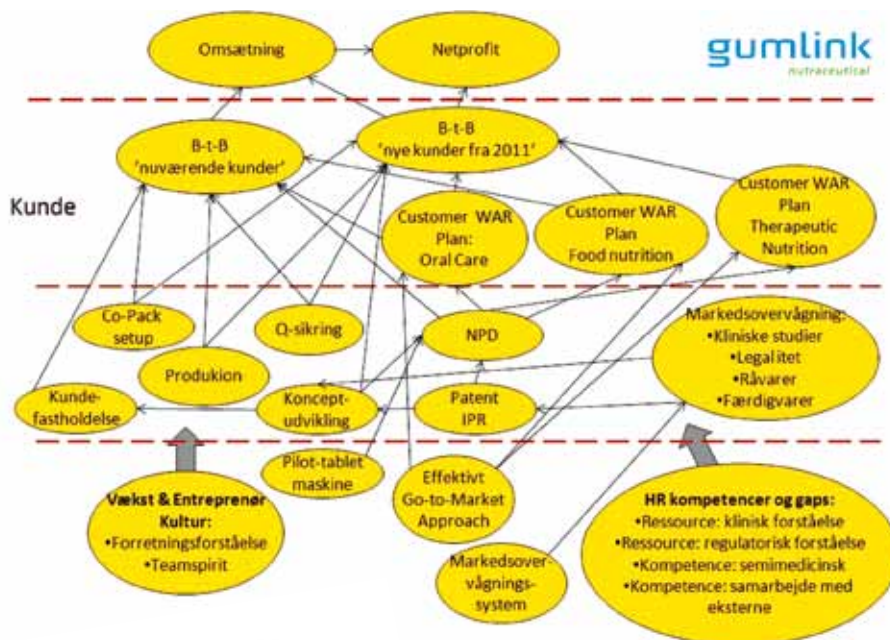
Omsætning

Netprofit

gumlink
nutraceutical

B-t-B
'nuværende kunder'

B-t-B
'nye kunder fra 2011'

Kunde

Customer WAR Plan: Oral Care

Customer WAR Plan Food nutrition

Customer WAR Plan Therapeutic Nutrition

Co-Pack setup

Q-sikring

NPD

Markedsovervågning:
•Kliniske studier
•Legal itet
•Råvarer
•Færdigvarer

Produkion

Kundefastholdelse

Konceptudvikling

Patent IPR

Pilot-tablet maskine

Effektivt Go-to-Market Approach

Vækst & Entreprenør Kultur:
•Forretningsforståelse
•Teamspirit

Markedsovervågningssystem

HR kompetencer og gaps:
•Ressource: klinisk forståelse
•Ressource: regulatorisk forståelse
•Kompetence: semimedicinsk
•Kompetence: samarbejde med eksterne